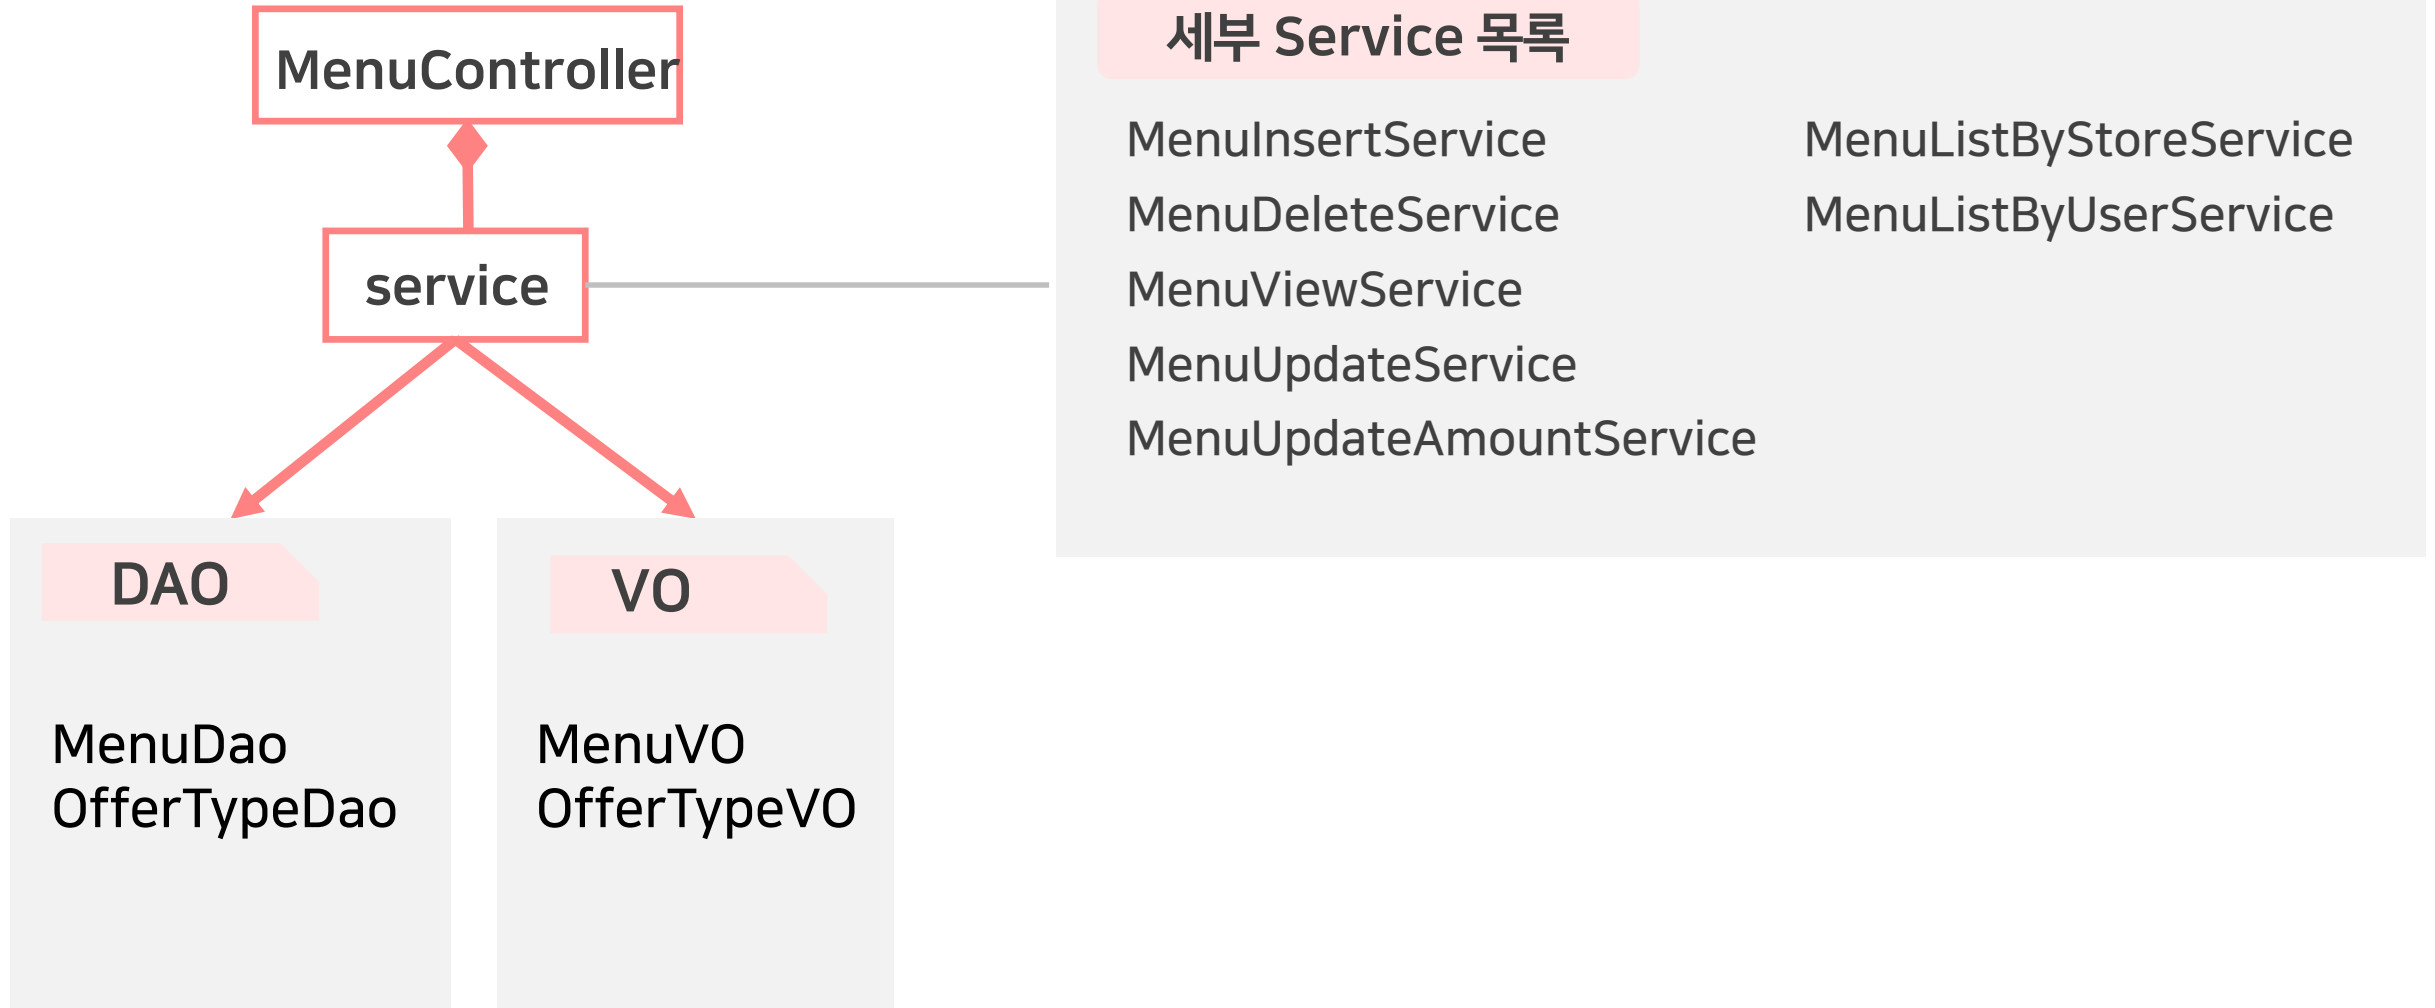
MenuController

service

세부 Service 목록

MenuInsertService
MenuDeleteService
MenuViewService
MenuUpdateService
MenuUpdateAmountService

MenuListByStoreService
MenuListByUserService

DAO

MenuDao
OfferTypeDao

VO

MenuVO
OfferTypeVO